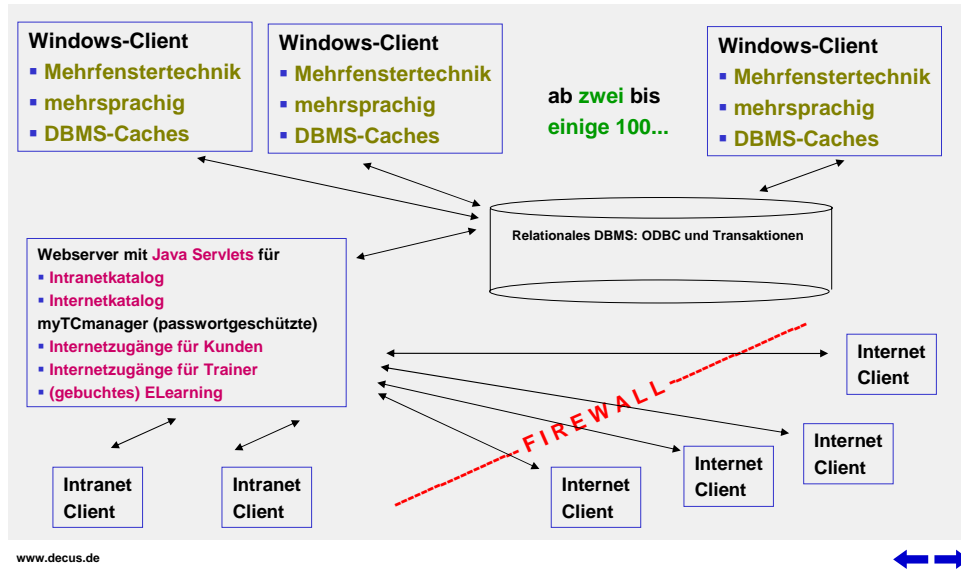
Windows-Client
▪ Mehrfenstertechnik
▪ mehrsprachig
▪ DBMS-Caches

Windows-Client
▪ Mehrfenstertechnik
▪ mehrsprachig
▪ DBMS-Caches

ab zwei bis einige 100...

Windows-Client
▪ Mehrfenstertechnik
▪ mehrsprachig
▪ DBMS-Caches

Relationales DBMS: ODBC und Transaktionen

Webserver mit Java Servlets für
▪ Intranetkatalog
▪ Internetkatalog
myTCmanager (passwortgeschützte)
▪ Internetzugänge für Kunden
▪ Internetzugänge für Trainer
▪ (gebuchtes) ELearning

FIREWALL

Internet Client

Internet Client

Internet Client

Internet Client

Intranet Client

Intranet Client

www.decus.de